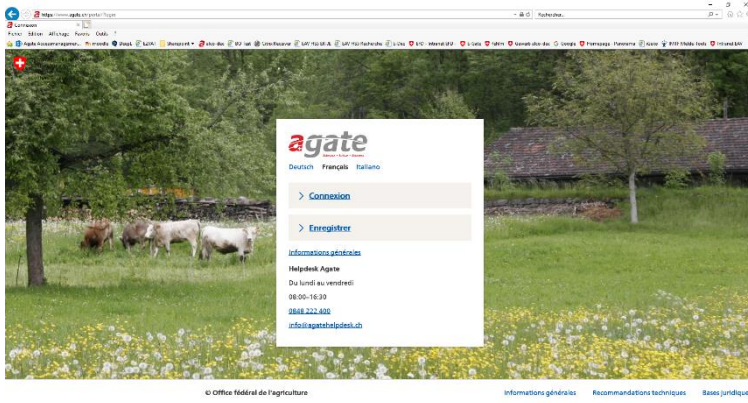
https://www.agate.ch/portal/?login
Rechercher...
Connexion
Fichier Edition Affichage Favoris Outils ?
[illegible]

agate
Deutsch Français Italiano

> Connexion

> Enregistrer

Informations générales
Helpdesk Agate
Du lundi au vendredi
08:00–16:30
0848 222 400
info@agatehelpdesk.ch

© Office fédéral de l'agriculture
Informations générales Recommandations techniques Bases juridique